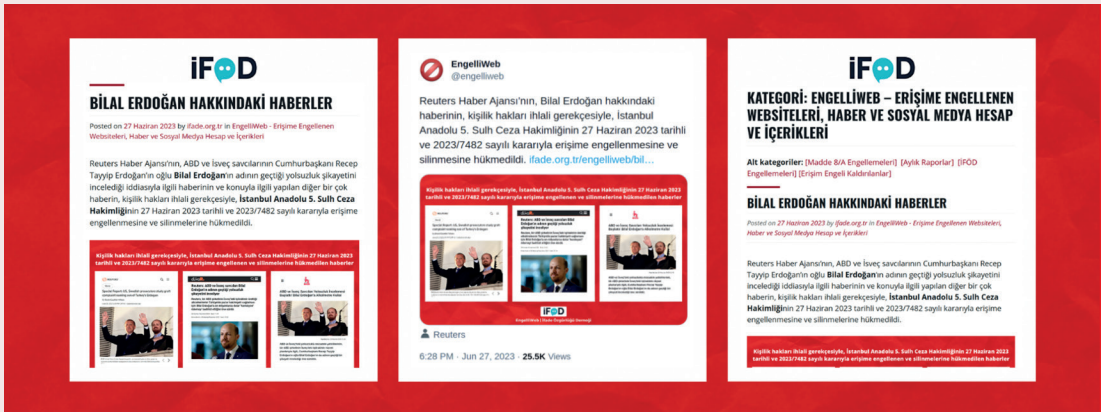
iFÖD

BİLAL ERDOĞAN HAKKINDAKİ HABERLER

Posted on 27 Haziran 2023 by ifade.org.tr in EngelliWeb - Erişime Engellenen Websiteleri, Haber ve Sosyal Medya Hesap ve İçerikleri

Reuters Haber Ajansı'nın, ABD ve İsveç savcılarının Cumhurbaşkanı Recep Tayyip Erdoğan'ın oğlu **Bilal Erdoğan**'ın adının geçtiği yolsuzluk şikayetini incelediği iddiasıyla ilgili haberinin ve konuyla ilgili yapılan diğer bir çok haberin, kişilik hakları ihlali gerekçesiyle, **İstanbul Anadolu 5. Sulh Ceza Hakimliği**nin 27 Haziran 2023 tarihli ve 2023/7482 sayılı kararıyla erişime engellenmesine ve silinmesine hükmedildi.

Kişilik hakları ihlali gerekçesiyle, İstanbul Anadolu 5. Sulh Ceza Hakimliğinin 27 Haziran 2023 tarihli ve 2023/7482 sayılı kararıyla erişime engellenen ve silinmelerine hükmedilen haberler

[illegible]

EngelliWeb
@engelliweb

Reuters Haber Ajansı'nın, Bilal Erdoğan hakkındaki haberinin, kişilik hakları ihlali gerekçesiyle, İstanbul Anadolu 5. Sulh Ceza Hakimliğinin 27 Haziran 2023 tarihli ve 2023/7482 sayılı kararıyla erişime engellenmesine ve silinmesine hükmedildi. ifade.org.tr/engelliweb/bil...

Kişilik hakları ihlali gerekçesiyle, İstanbul Anadolu 5. Sulh Ceza Hakimliğinin 27 Haziran 2023 tarihli ve 2023/7482 sayılı kararıyla erişime engellenen ve silinmelerine hükmedilen haberler

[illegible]

Reuters

6:28 PM · Jun 27, 2023 · **25.5K** Views

iFÖD

KATEGORİ: ENGELLİWEB – ERİŞİME ENGELLENEN WEBSİTELERİ, HABER VE SOSYAL MEDYA HESAP VE İÇERİKLERİ

**Alt kategoriler:** [Madde 8/A Engellemeleri] [Aylık Raporlar] [İFÖD Engellemeleri] [Erişim Engeli Kaldırılanlar]

BİLAL ERDOĞAN HAKKINDAKİ HABERLER

Posted on 27 Haziran 2023 by ifade.org.tr in EngelliWeb - Erişime Engellenen Websiteleri, Haber ve Sosyal Medya Hesap ve İçerikleri

Reuters Haber Ajansı'nın, ABD ve İsveç savcılarının Cumhurbaşkanı Recep Tayyip Erdoğan'ın oğlu **Bilal Erdoğan**'ın adının geçtiği yolsuzluk şikayetini incelediği iddiasıyla ilgili haberinin ve konuyla ilgili yapılan diğer bir çok haberin, kişilik hakları ihlali gerekçesiyle, **İstanbul Anadolu 5. Sulh Ceza Hakimliği**nin 27 Haziran 2023 tarihli ve 2023/7482 sayılı kararıyla erişime engellenmesine ve silinmesine hükmedildi.

Kişilik hakları ihlali gerekçesiyle, İstanbul Anadolu 5. Sulh Ceza Hakimliğinin 27 Haziran 2023 tarihli ve 2023/7482 sayılı kararıyla erişime engellenen ve silinmelerine hükmedilen haberler